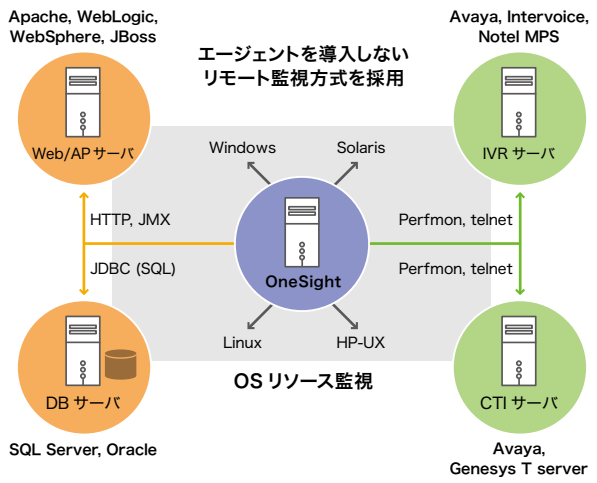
Apache, WebLogic, WebSphere, JBoss

エージェントを導入しない
リモート監視方式を採用

Avaya, Intervoice, Notel MPS

Web/AP サーバ

Windows

Solaris

IVR サーバ

HTTP, JMX

Perfmon, telnet

JDBC (SQL)

OneSight

Perfmon, telnet

Linux

HP-UX

DB サーバ

OS リソース監視

CTI サーバ

SQL Server, Oracle

Avaya, Genesys T server